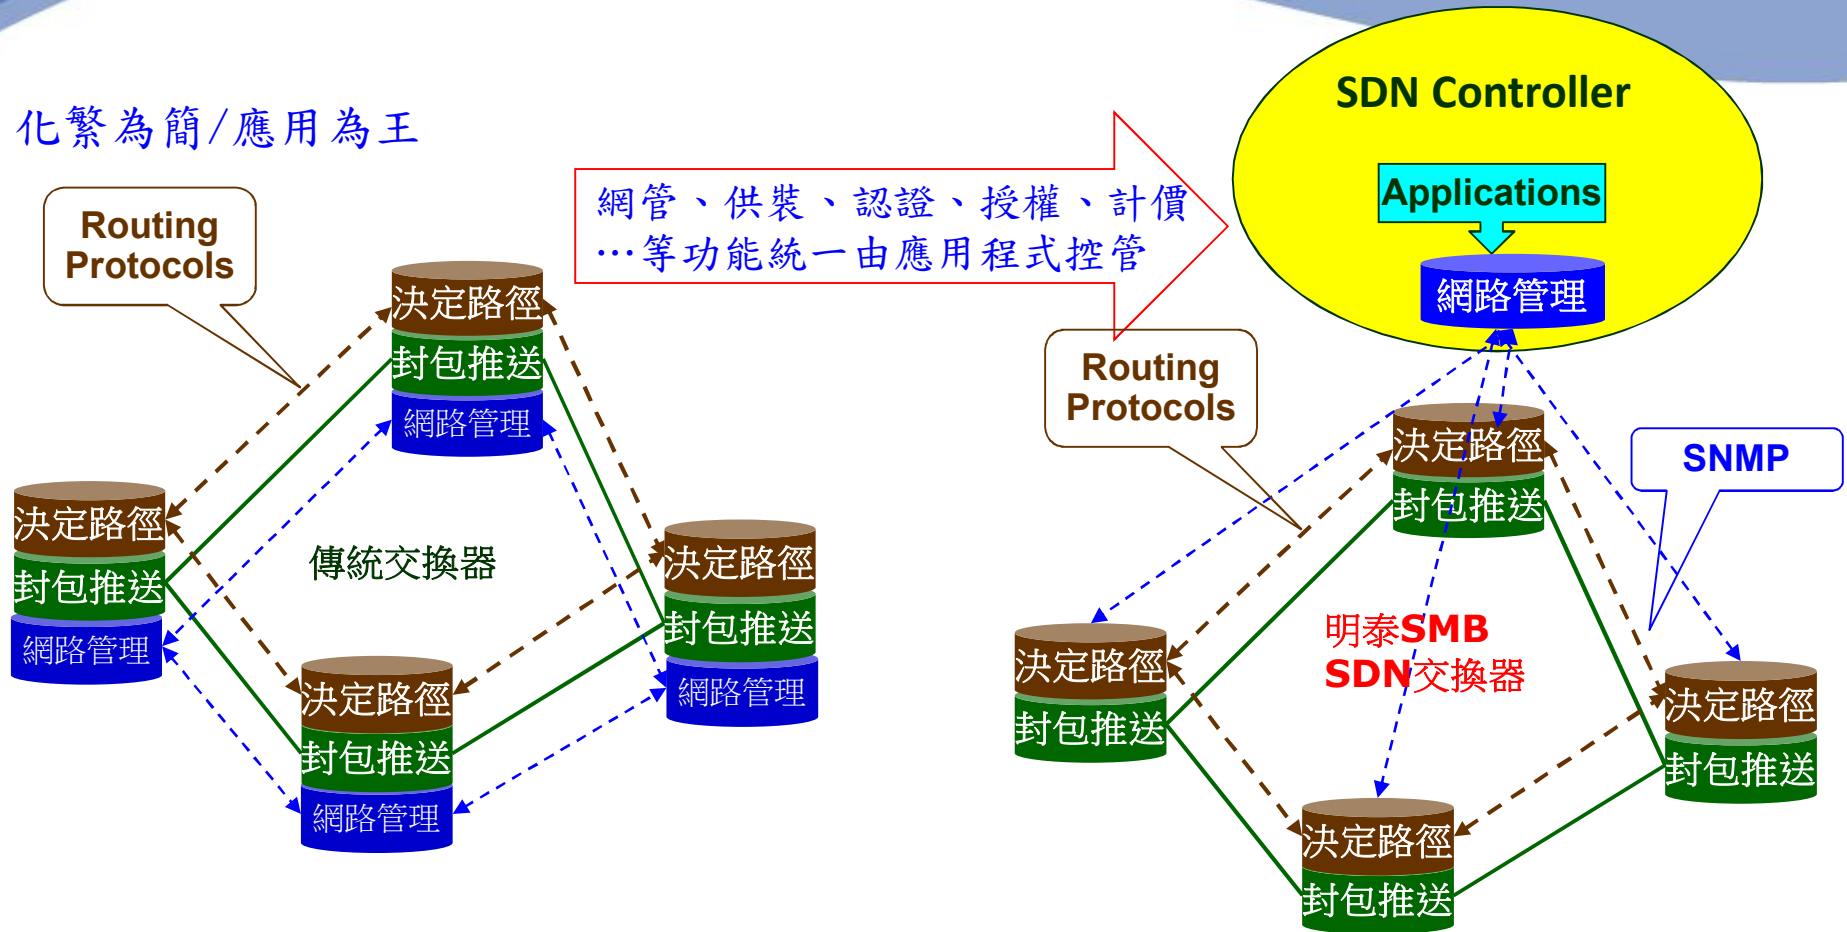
化繁為簡/應用為王

Routing Protocols

決定路徑
封包推送
網路管理

決定路徑
封包推送
網路管理

傳統交換器

決定路徑
封包推送
網路管理

決定路徑
封包推送
網路管理

網管、供裝、認證、授權、計價…等功能統一由應用程式控管

SDN Controller

Applications

網路管理

Routing Protocols

決定路徑
封包推送

SNMP

決定路徑
封包推送

明泰SMB SDN交換器

決定路徑
封包推送

決定路徑
封包推送